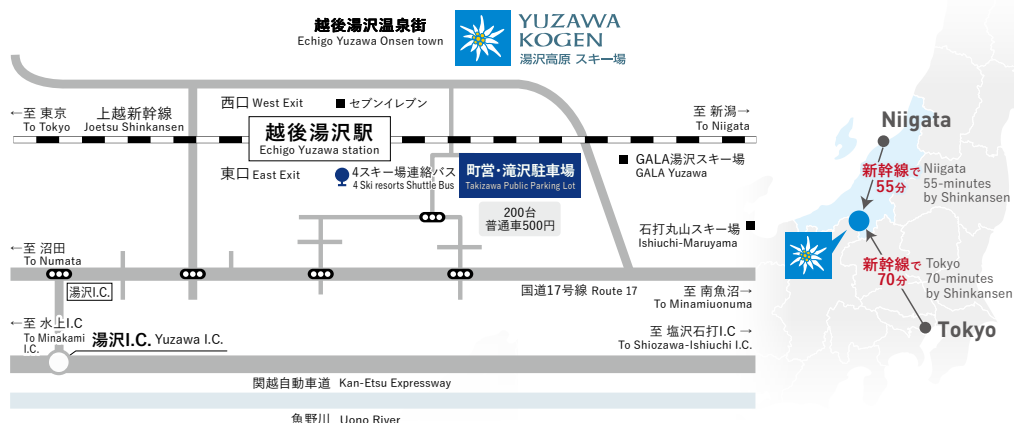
越後湯沢温泉街
Echigo Yuzawa Onsen town

YUZAWA KOGEN
湯沢高原 スキー場

←至 東京
To Tokyo

上越新幹線
Joetsu Shinkansen

西口 West Exit

■ セブンイレブン

越後湯沢駅
Echigo Yuzawa station

至 新潟→
To Niigata

東口 East Exit

4スキー場連絡バス
4 Ski resorts Shuttle Bus

町営・滝沢駐車場
Takizawa Public Parking Lot

200台
普通車500円

■ GALA湯沢スキー場
GALA Yuzawa

石打丸山スキー場 ■
Ishiuchi-Maruyama

←至 沼田
To Numata

湯沢I.C.

国道17号線 Route 17

至 南魚沼→
To Minamiuonuma

←至 水上I.C
To Minakami I.C.

湯沢I.C. Yuzawa I.C.

至 塩沢石打I.C →
To Shiozawa-Ishiuchi I.C.

関越自動車道 Kan-Etsu Expressway

魚野川 Uono River

Niigata

新幹線で
55分

Niigata
55-minutes
by Shinkansen

新幹線で
70分

Tokyo
70-minutes
by Shinkansen

Tokyo